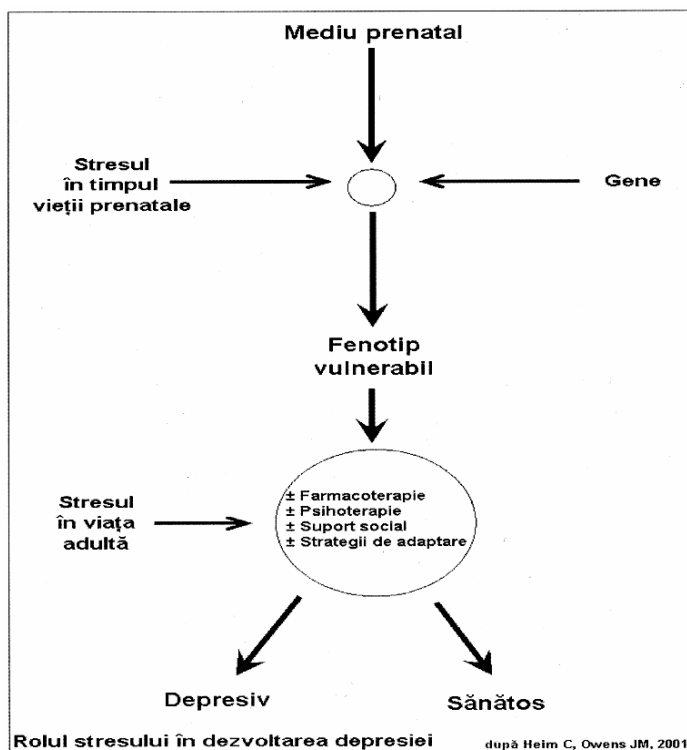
Mediu prenatal

Stresul în timpul vieţii prenatale

Gene

Fenotip vulnerabil

Stresul în viaţa adultă

± Farmacoterapie
± Psihoterapie
± Suport social
± Strategii de adaptare

Depresiv

Sănătos

Rolul stresului în dezvoltarea depresiei

după Heim C, Owens JM, 2001